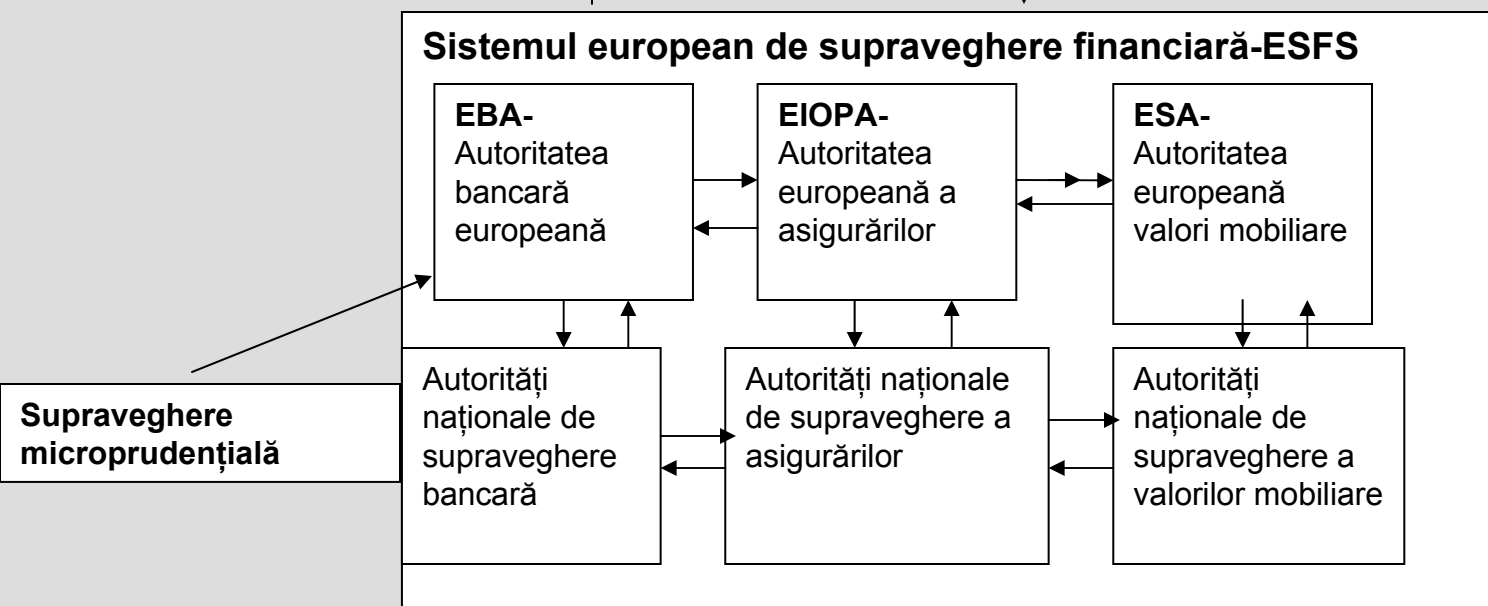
Sistemul european de supraveghere financiară-ESFS

EBA-
Autoritatea bancară europeană

EIOPA-
Autoritatea europeană a asigurărilor

ESA-
Autoritatea europeană valori mobiliare

Autorități naționale de supraveghere bancară

Autorități naționale de supraveghere a asigurărilor

Autorități naționale de supraveghere a valorilor mobiliare

Supraveghere microprudențială